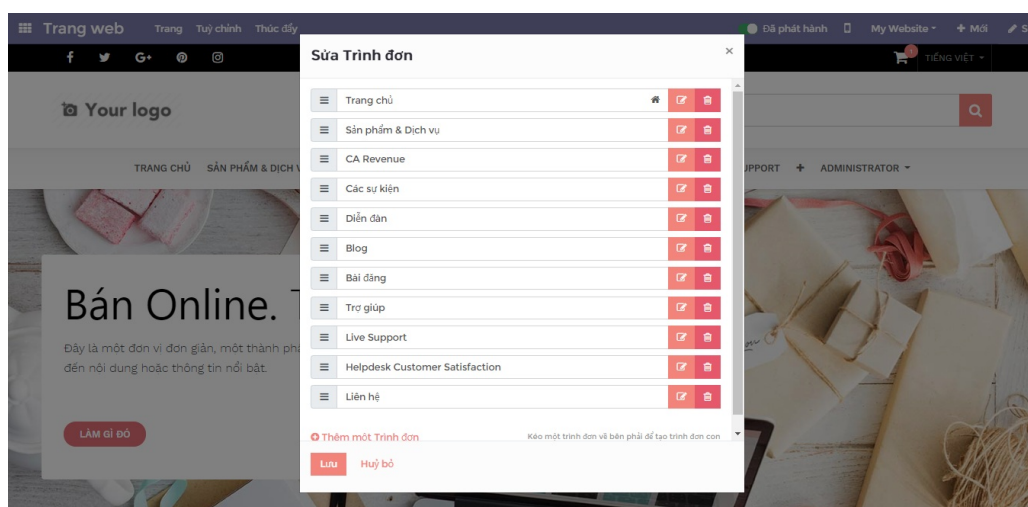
Trang web Trang Tuỳ chỉnh Thúc đẩy

Đã phát hành My Website Mới S

TIẾNG VIỆT

Your logo

TRANG CHỦ SẢN PHẨM & DỊCH V

UPPORT ADMINISTRATOR

Bán Online. T

Đây là một đơn vị đơn giản, một thành phầ đến nội dung hoặc thông tin nổi bật.

LÀM GÌ ĐÓ

Sửa Trình đơn

×

Trang chủ

Sản phẩm & Dịch vụ

CA Revenue

Các sự kiện

Diễn đàn

Blog

Bài đăng

Trợ giúp

Live Support

Helpdesk Customer Satisfaction

Liên hệ

Thêm một Trình đơn

Kéo một trình đơn về bên phải để tạo trình đơn con

Lưu Huỷ bỏ